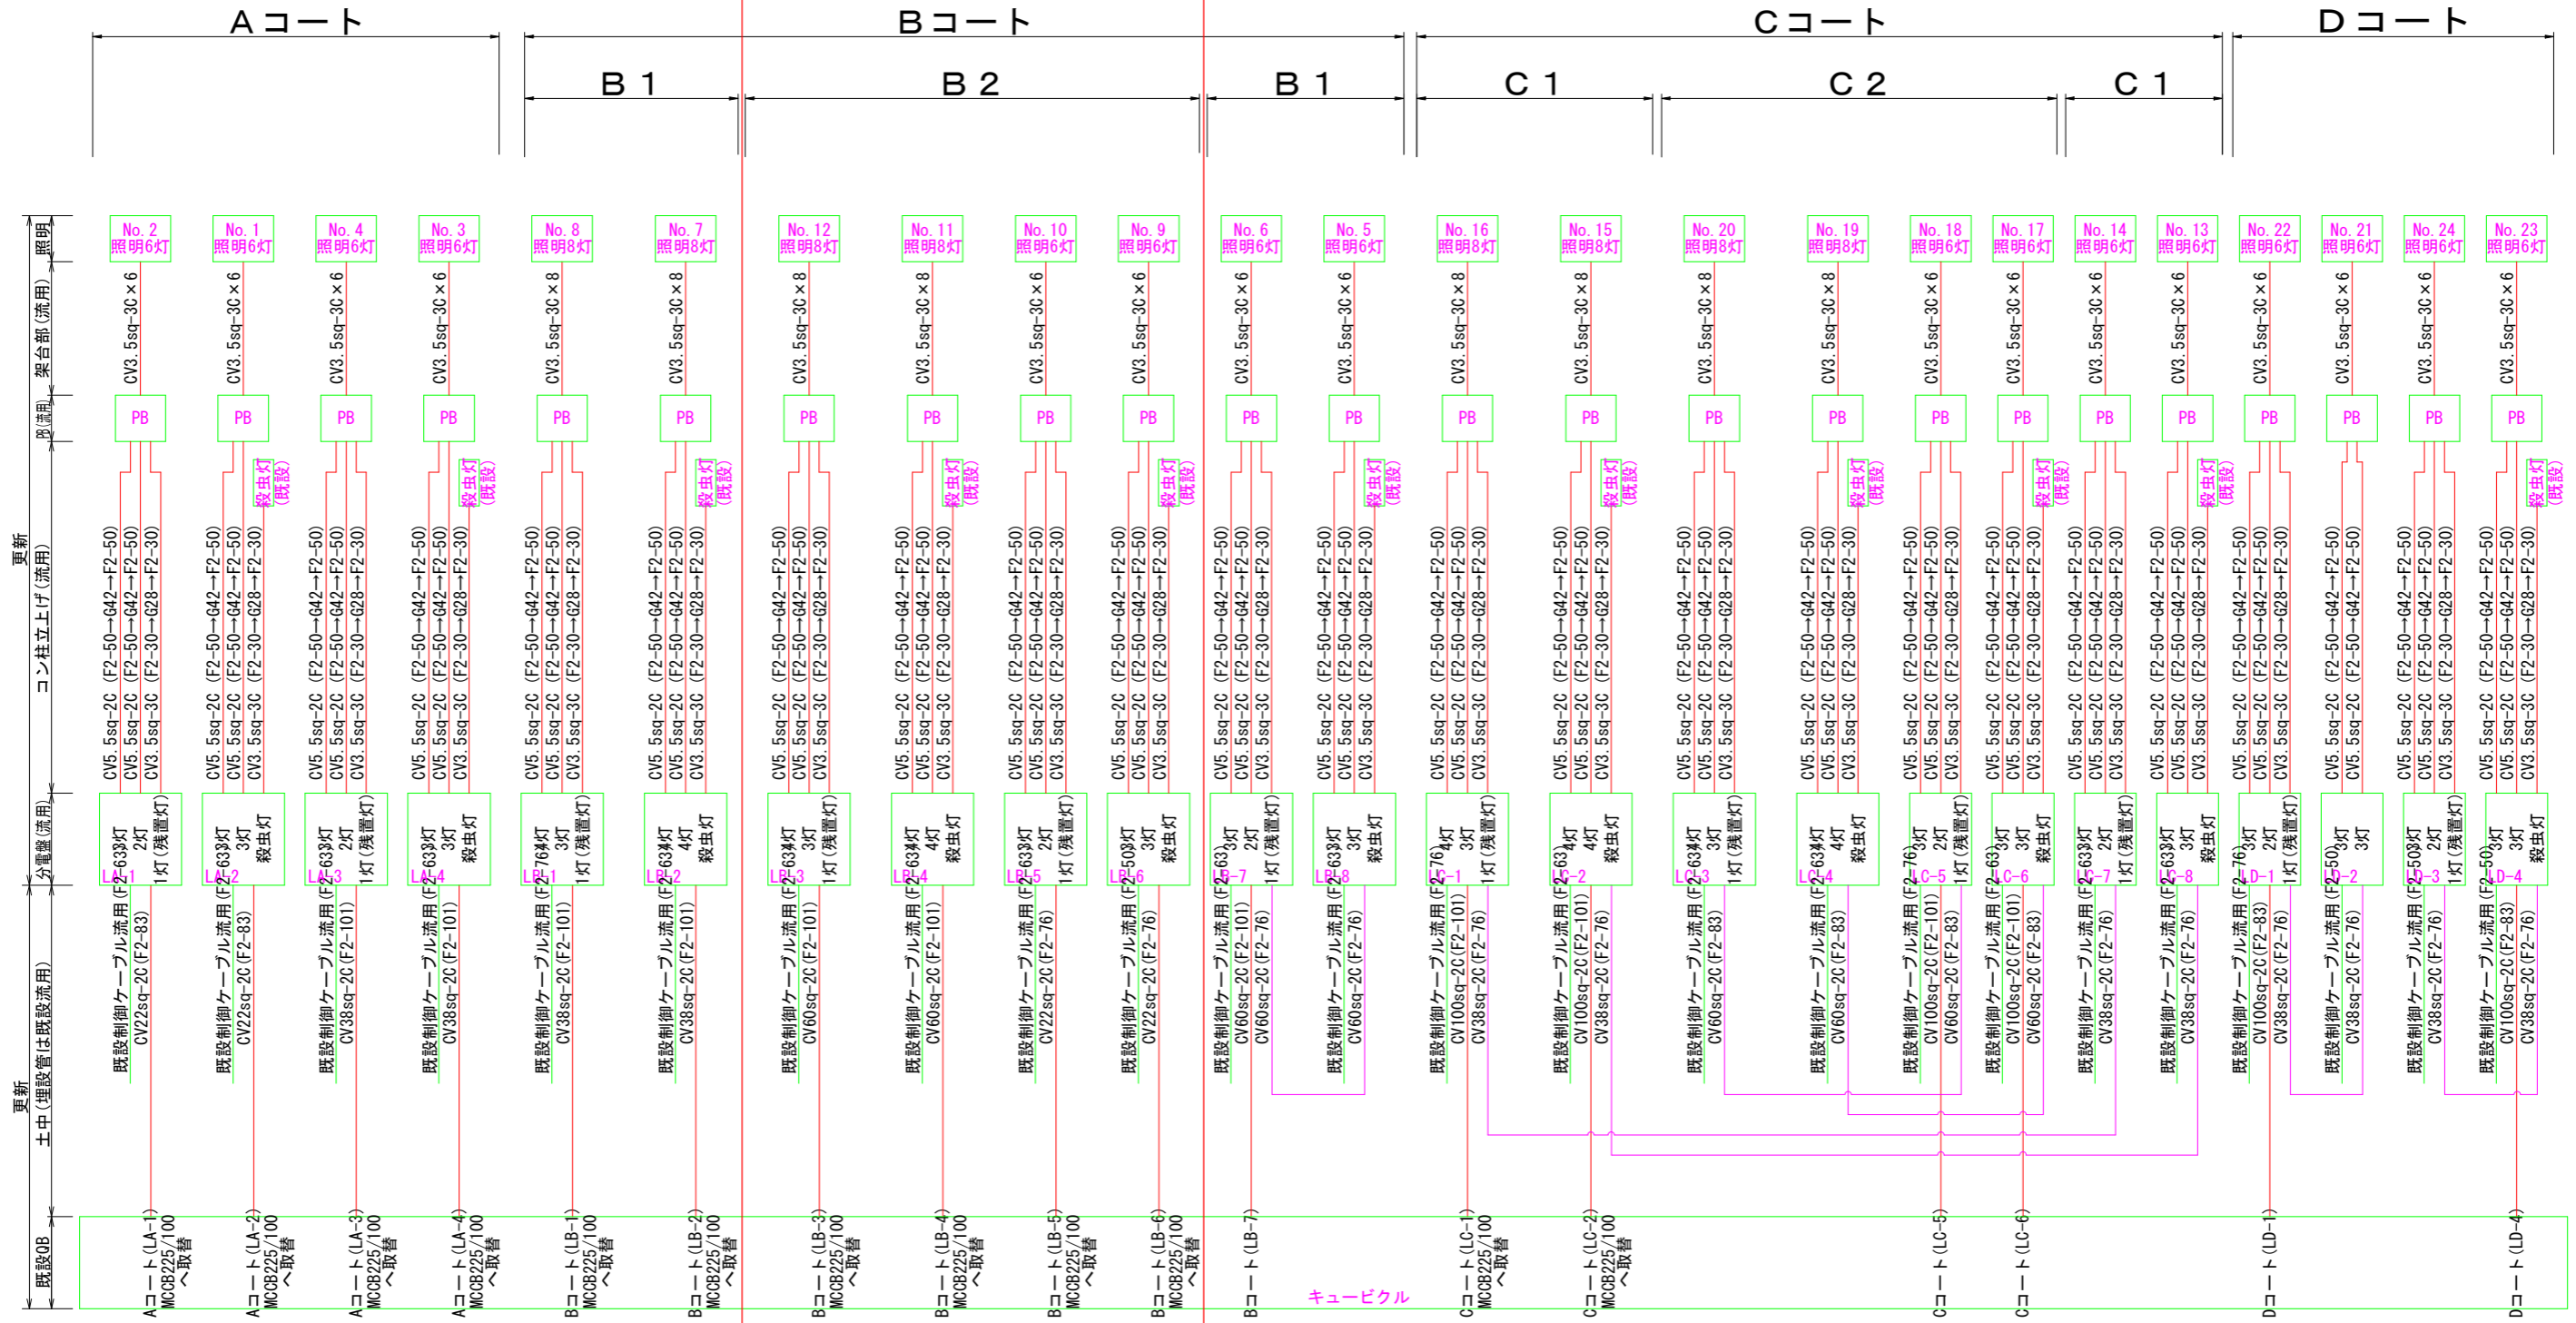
Aコート　Bコート　Cコート　Dコート

B1　B2　B1　C1　C2　C1

照明
架台部(流用)
PB(流用)
更新
コン柱立上げ(流用)
分電盤(流用)
更新
土中(埋設管は既設流用)
既設QB

No. 2 照明6灯　No. 1 照明6灯　No. 4 照明6灯　No. 3 照明6灯　No. 8 照明8灯　No. 7 照明8灯　No. 12 照明8灯　No. 11 照明8灯　No. 10 照明6灯　No. 9 照明6灯　No. 6 照明6灯　No. 5 照明6灯　No. 16 照明8灯　No. 15 照明8灯　No. 20 照明8灯　No. 19 照明8灯　No. 18 照明6灯　No. 17 照明6灯　No. 14 照明6灯　No. 13 照明6灯　No. 22 照明6灯　No. 21 照明6灯　No. 24 照明6灯　No. 23 照明6灯

CV3.5sq-3C×6　CV3.5sq-3C×8

PB

殺虫灯(既設)

CV5.5sq-2C (F2-50→G42→F2-50)
CV5.5sq-2C (F2-50→G42→F2-50)
CV3.5sq-3C (F2-30→G28→F2-30)

LA-1 (F2-63) 3灯 2灯 1灯(残置灯)
LA-2 (F2-63) 3灯 3灯 殺虫灯
LA-3 (F2-63) 3灯 2灯 1灯(残置灯)
LA-4 (F2-63) 3灯 3灯 殺虫灯
LB-1 (F2-76) 4灯 3灯 1灯(残置灯)
LB-2 (F2-63) 4灯 4灯 殺虫灯
LB-3 (F2-63) 4灯 3灯 1灯(残置灯)
LB-4 (F2-63) 4灯 4灯 殺虫灯
LB-5 (F2-63) 3灯 2灯 1灯(残置灯)
LB-6 (F2-50) 3灯 3灯 殺虫灯
LB-7 (F2-63) 3灯 2灯 1灯(残置灯)
LB-8 (F2-63) 3灯 3灯 殺虫灯
LC-1 (F2-76) 4灯 3灯 1灯(残置灯)
LC-2 (F2-63) 4灯 4灯 殺虫灯
LC-3 (F2-63) 4灯 3灯 1灯(残置灯)
LC-4 (F2-63) 4灯 4灯 殺虫灯
LC-5 (F2-76) 3灯 2灯 1灯(残置灯)
LC-6 (F2-63) 3灯 3灯 殺虫灯
LC-7 (F2-63) 3灯 2灯 1灯(残置灯)
LC-8 (F2-63) 3灯 3灯 殺虫灯
LD-1 (F2-76) 3灯 2灯 1灯(残置灯)
LD-2 (F2-50) 3灯 3灯
LD-3 (F2-50) 3灯 2灯 1灯(残置灯)
LD-4 (F2-50) 3灯 3灯 殺虫灯

既設制御ケーブル流用 CV22sq-2C(F2-83)
既設制御ケーブル流用 CV22sq-2C(F2-83)
既設制御ケーブル流用 CV38sq-2C(F2-101)
既設制御ケーブル流用 CV38sq-2C(F2-101)
既設制御ケーブル流用 CV38sq-2C(F2-101)
既設制御ケーブル流用 CV38sq-2C(F2-101)
既設制御ケーブル流用 CV60sq-2C(F2-101)
既設制御ケーブル流用 CV60sq-2C(F2-101)
既設制御ケーブル流用 CV22sq-2C(F2-76)
既設制御ケーブル流用 CV22sq-2C(F2-76)
既設制御ケーブル流用 CV60sq-2C(F2-101) CV60sq-2C(F2-76)
既設制御ケーブル流用 CV60sq-2C(F2-76)
既設制御ケーブル流用 CV100sq-2C(F2-101) CV38sq-2C(F2-76)
既設制御ケーブル流用 CV100sq-2C(F2-101) CV38sq-2C(F2-76)
既設制御ケーブル流用 CV60sq-2C(F2-83)
既設制御ケーブル流用 CV60sq-2C(F2-83)
既設制御ケーブル流用 CV100sq-2C(F2-101) CV60sq-2C(F2-83)
既設制御ケーブル流用 CV100sq-2C(F2-101) CV60sq-2C(F2-83)
既設制御ケーブル流用 CV38sq-2C(F2-76)
既設制御ケーブル流用 CV38sq-2C(F2-76)
既設制御ケーブル流用 CV100sq-2C(F2-83) CV38sq-2C(F2-76)
既設制御ケーブル流用 CV38sq-2C(F2-76)
既設制御ケーブル流用 CV38sq-2C(F2-76)
既設制御ケーブル流用 CV100sq-2C(F2-83) CV38sq-2C(F2-76)

Aコート(LA-1) MCCB225/100へ取替
Aコート(LA-2) MCCB225/100へ取替
Aコート(LA-3) MCCB225/100へ取替
Aコート(LA-4) MCCB225/100へ取替
Bコート(LB-1) MCCB225/100へ取替
Bコート(LB-2) MCCB225/100へ取替
Bコート(LB-3) MCCB225/100へ取替
Bコート(LB-4) MCCB225/100へ取替
Bコート(LB-5) MCCB225/100へ取替
Bコート(LB-6) MCCB225/100へ取替
Bコート(LB-7)
キュービクル
Cコート(LC-1) MCCB225/100へ取替
Cコート(LC-2) MCCB225/100へ取替
Cコート(LC-5)
Cコート(LC-6)
Dコート(LD-1)
Dコート(LD-4)